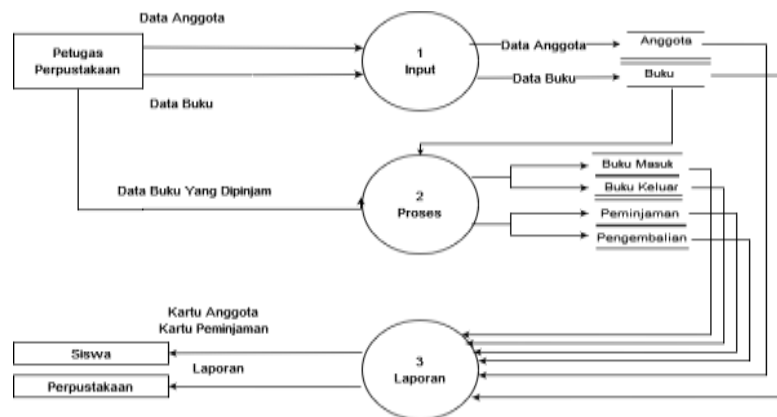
Data Anggota

Petugas Perpustakaan

Data Buku

1
Input

Data Anggota

Anggota

Data Buku

Buku

Data Buku Yang Dipinjam

2
Proses

Buku Masuk

Buku Keluar

Peminjaman

Pengembalian

Kartu Anggota
Kartu Peminjaman

Siswa

Laporan

Perpustakaan

3
Laporan